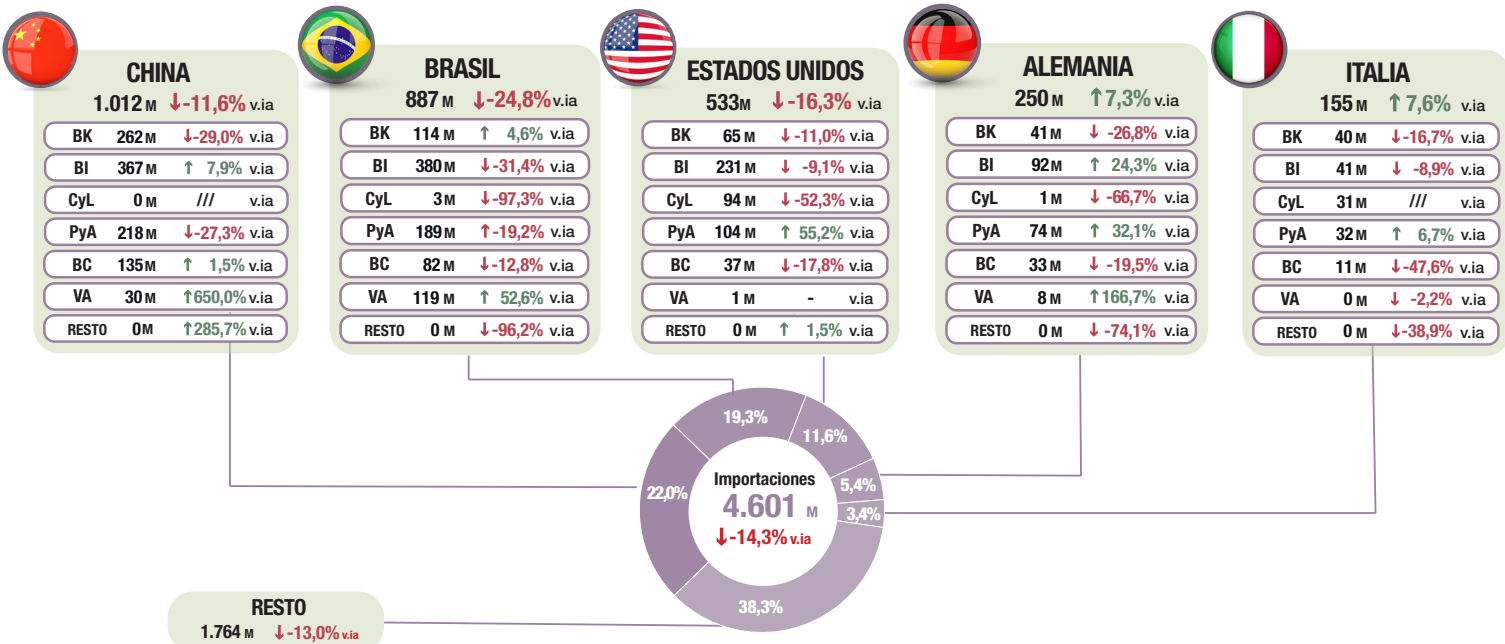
CHINA
1.012 M ↓-11,6% v.ia

| | | | |
|---|---|---|---|
| BK | 262 M | ↓-29,0% | v.ia |
| BI | 367 M | ↑ 7,9% | v.ia |
| CyL | 0 M | /// | v.ia |
| PyA | 218 M | ↓-27,3% | v.ia |
| BC | 135 M | ↑ 1,5% | v.ia |
| VA | 30 M | ↑650,0% | v.ia |
| RESTO | 0 M | ↑285,7% | v.ia |

BRASIL
887 M ↓-24,8% v.ia

| | | | |
|---|---|---|---|
| BK | 114 M | ↑ 4,6% | v.ia |
| BI | 380 M | ↓-31,4% | v.ia |
| CyL | 3 M | ↓-97,3% | v.ia |
| PyA | 189 M | ↑-19,2% | v.ia |
| BC | 82 M | ↓-12,8% | v.ia |
| VA | 119 M | ↑ 52,6% | v.ia |
| RESTO | 0 M | ↓-96,2% | v.ia |

ESTADOS UNIDOS
533 M ↓-16,3% v.ia

| | | | |
|---|---|---|---|
| BK | 65 M | ↓ -11,0% | v.ia |
| BI | 231 M | ↓ -9,1% | v.ia |
| CyL | 94 M | ↓ -52,3% | v.ia |
| PyA | 104 M | ↑ 55,2% | v.ia |
| BC | 37 M | ↓-17,8% | v.ia |
| VA | 1 M | - | v.ia |
| RESTO | 0 M | ↑ 1,5% | v.ia |

ALEMANIA
250 M ↑7,3% v.ia

| | | | |
|---|---|---|---|
| BK | 41 M | ↓ -26,8% | v.ia |
| BI | 92 M | ↑ 24,3% | v.ia |
| CyL | 1 M | ↓ -66,7% | v.ia |
| PyA | 74 M | ↑ 32,1% | v.ia |
| BC | 33 M | ↓ -19,5% | v.ia |
| VA | 8 M | ↑166,7% | v.ia |
| RESTO | 0 M | ↓ -74,1% | v.ia |

ITALIA
155 M ↑ 7,6% v.ia

| | | | |
|---|---|---|---|
| BK | 40 M | ↓-16,7% | v.ia |
| BI | 41 M | ↓ -8,9% | v.ia |
| CyL | 31 M | /// | v.ia |
| PyA | 32 M | ↑ 6,7% | v.ia |
| BC | 11 M | ↓-47,6% | v.ia |
| VA | 0 M | ↓ -2,2% | v.ia |
| RESTO | 0 M | ↓-38,9% | v.ia |

19,3%
11,6%
5,4%
3,4%
38,3%
22,0%

Importaciones
4.601 M
↓-14,3% v.ia

RESTO
1.764 M ↓-13,0% v.ia